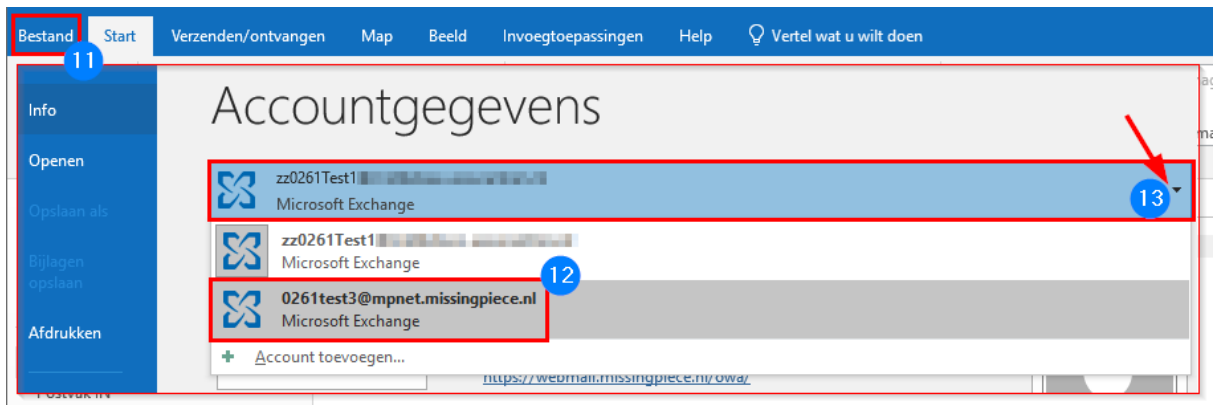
Bestand 11 Start Verzenden/ontvangen Map Beeld Invoegtoepassingen Help Vertel wat u wilt doen

Info
Openen
Opslaan als
Bijlagen opslaan
Afdrukken

Accountgegevens

zz0261Test1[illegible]
Microsoft Exchange
13

zz0261Test1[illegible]
Microsoft Exchange
12
0261test3@mpnet.missingpiece.nl
Microsoft Exchange

Account toevoegen...

https://webmail.missingpiece.nl/owa/